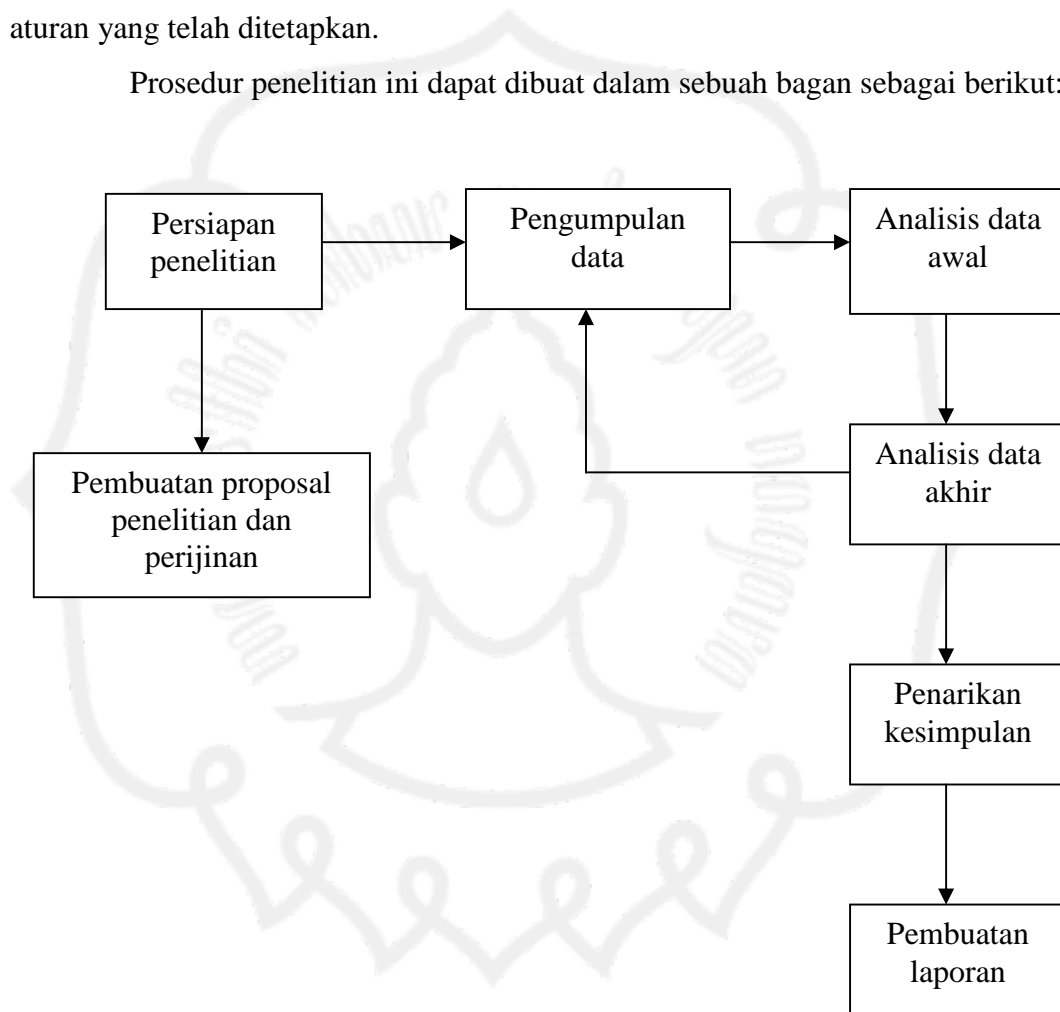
aturan yang telah ditetapkan.

Prosedur penelitian ini dapat dibuat dalam sebuah bagan sebagai berikut:

Persiapan penelitian

Pengumpulan data

Analisis data awal

Pembuatan proposal penelitian dan perijinan

Analisis data akhir

Penarikan kesimpulan

Pembuatan laporan